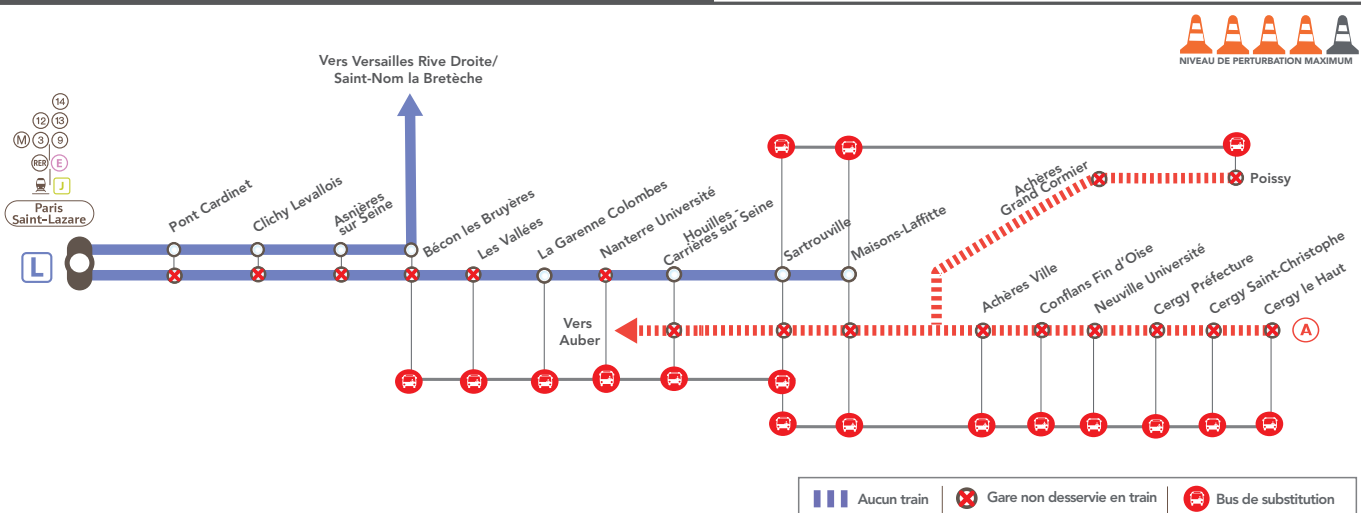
NIVEAU DE PERTURBATION MAXIMUM

Vers Versailles Rive Droite/ Saint-Nom la Bretèche

14
12 13
M 3 9
RER E
J
Paris Saint-Lazare

L

Pont Cardinet
Clichy Levallois
Asnières sur Seine
Bécon les Bruyères
Les Vallées
La Garenne Colombes
Nanterre Université
Houilles - Carrières sur Seine
Sartrouville
Maisons-Laffitte
Achères Grand Cormier
Poissy
Achères Ville
Conflans Fin d'Oise
Neuville Université
Cergy Préfecture
Cergy Saint-Christophe
Cergy le Haut
A

Vers Auber

Aucun train
Gare non desservie en train
Bus de substitution